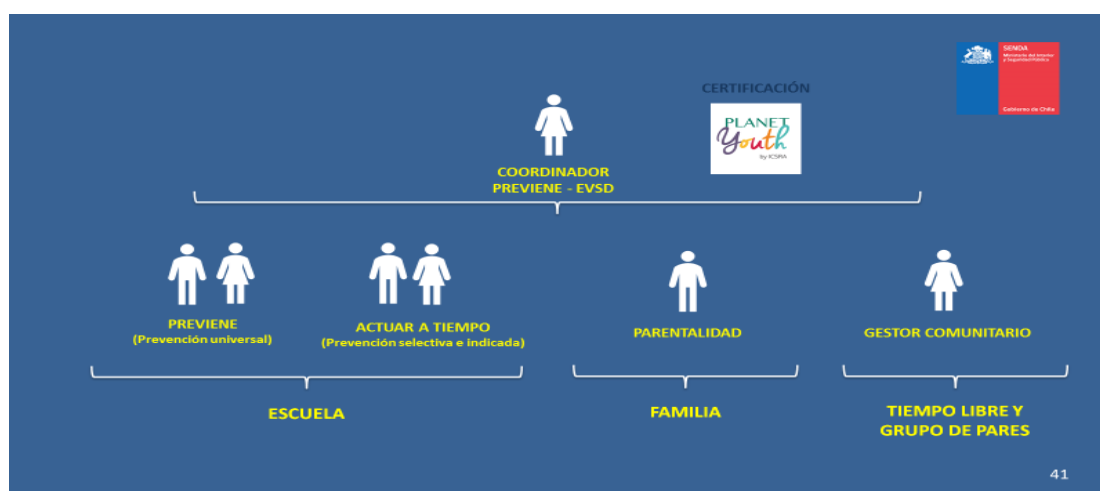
SENDA
Ministerio del Interior y Seguridad Pública
Gobierno de Chile

CERTIFICACIÓN

PLANET Youth by ICSRA

COORDINADOR
PREVIENE - EVSD

PREVIENE
(Prevención universal)

ACTUAR A TIEMPO
(Prevención selectiva e indicada)

PARENTALIDAD

GESTOR COMUNITARIO

ESCUELA

FAMILIA

TIEMPO LIBRE Y
GRUPO DE PARES

41